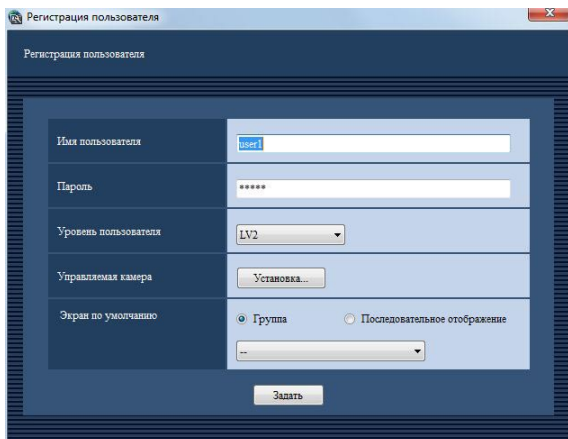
Регистрация пользователя

Регистрация пользователя

| Имя пользователя | user1 |
|---|---|
| Пароль | ***** |
| Уровень пользователя | LV2 |
| Управляемая камера | Установка... |
| Экран по умолчанию | Группа Последовательное отображение -- |

Задать